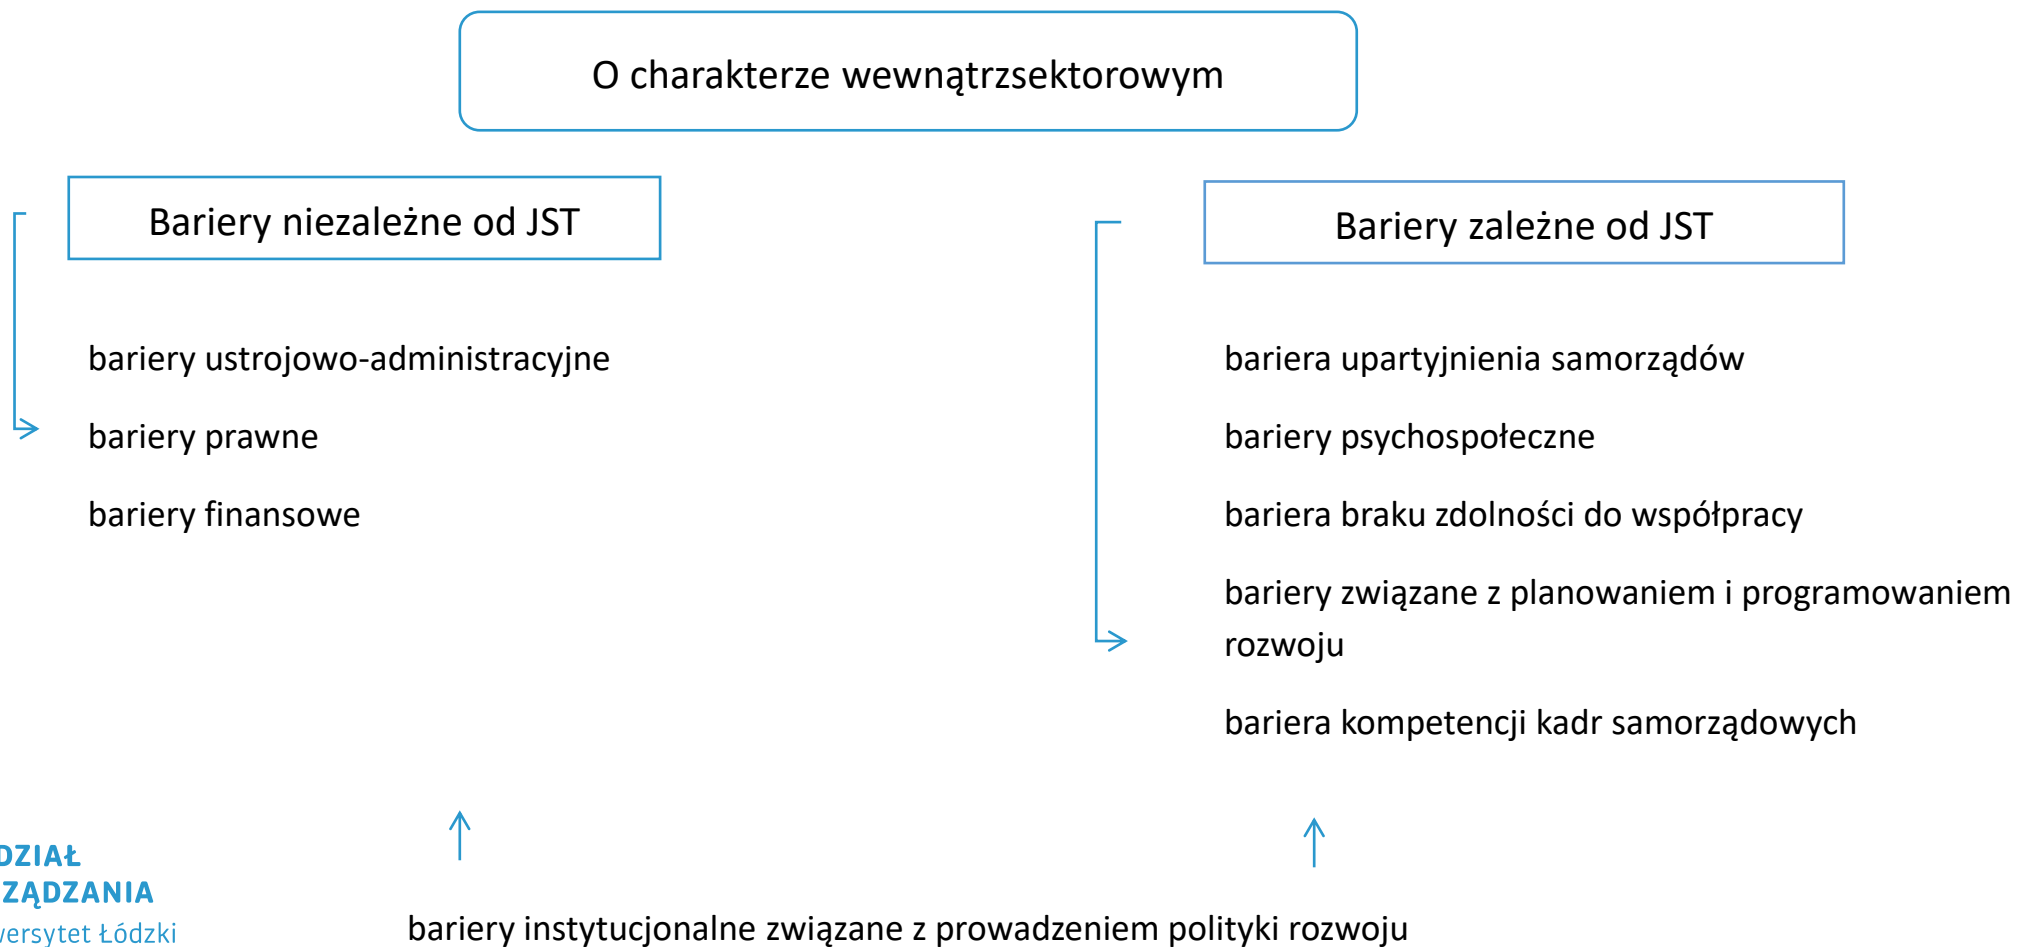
O charakterze wewnątrzsektorowym

Bariery niezależne od JST

bariery ustrojowo-administracyjne

bariery prawne

bariery finansowe

Bariery zależne od JST

bariera upartyjnienia samorządów

bariery psychospołeczne

bariera braku zdolności do współpracy

bariery związane z planowaniem i programowaniem rozwoju

bariera kompetencji kadr samorządowych

DZIAŁ
ZĄDZANIA
versytet Łódzki

bariery instytucjonalne związane z prowadzeniem polityki rozwoju